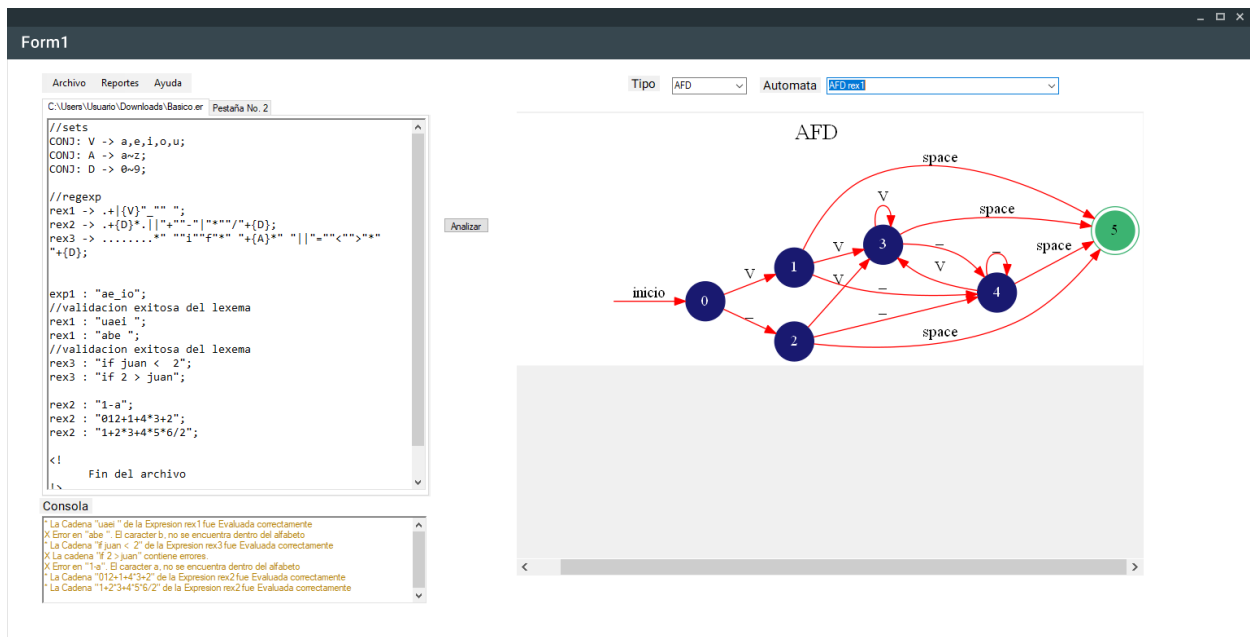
Form1

Archivo Reportes Ayuda

C:\Users\Usuario\Downloads\Basico.er Pestaña No. 2

//sets
CONJ: V -> a,e,i,o,u;
CONJ: A -> a~z;
CONJ: D -> 0~9;

//regexp
rex1 -> .+|{V}"_"" ";
rex2 -> .+{D}*.||"+""-"|"*""/"+{D};
rex3 -> ........*" ""i""f"*" "+{A}*" "||"=""<"">"*" "+{D};

exp1 : "ae_io";
//validacion exitosa del lexema
rex1 : "uaei ";
rex1 : "abe ";
//validacion exitosa del lexema
rex3 : "if juan < 2";
rex3 : "if 2 > juan";

rex2 : "1-a";
rex2 : "012+1+4*3+2";
rex2 : "1+2*3+4*5*6/2";

<!
Fin del archivo
!>

Analizar

Tipo AFD Automata AFD rex1

AFD

space
V
space
V
3
space
5
_
_
1
V
V
space
inicio
0
V
_
4
_
_
2
space

Consola
" La Cadena "uaei " de la Expresion rex1 fue Evaluada correctamente
X Error en "abe ". El caracter b, no se encuentra dentro del alfabeto
" La Cadena "if juan < 2" de la Expresion rex3 fue Evaluada correctamente
X La cadena "if 2 > juan" contiene errores.
X Error en "1-a". El caracter a, no se encuentra dentro del alfabeto
" La Cadena "012+1+4*3+2" de la Expresion rex2 fue Evaluada correctamente
" La Cadena "1+2*3+4*5*6/2" de la Expresion rex2 fue Evaluada correctamente